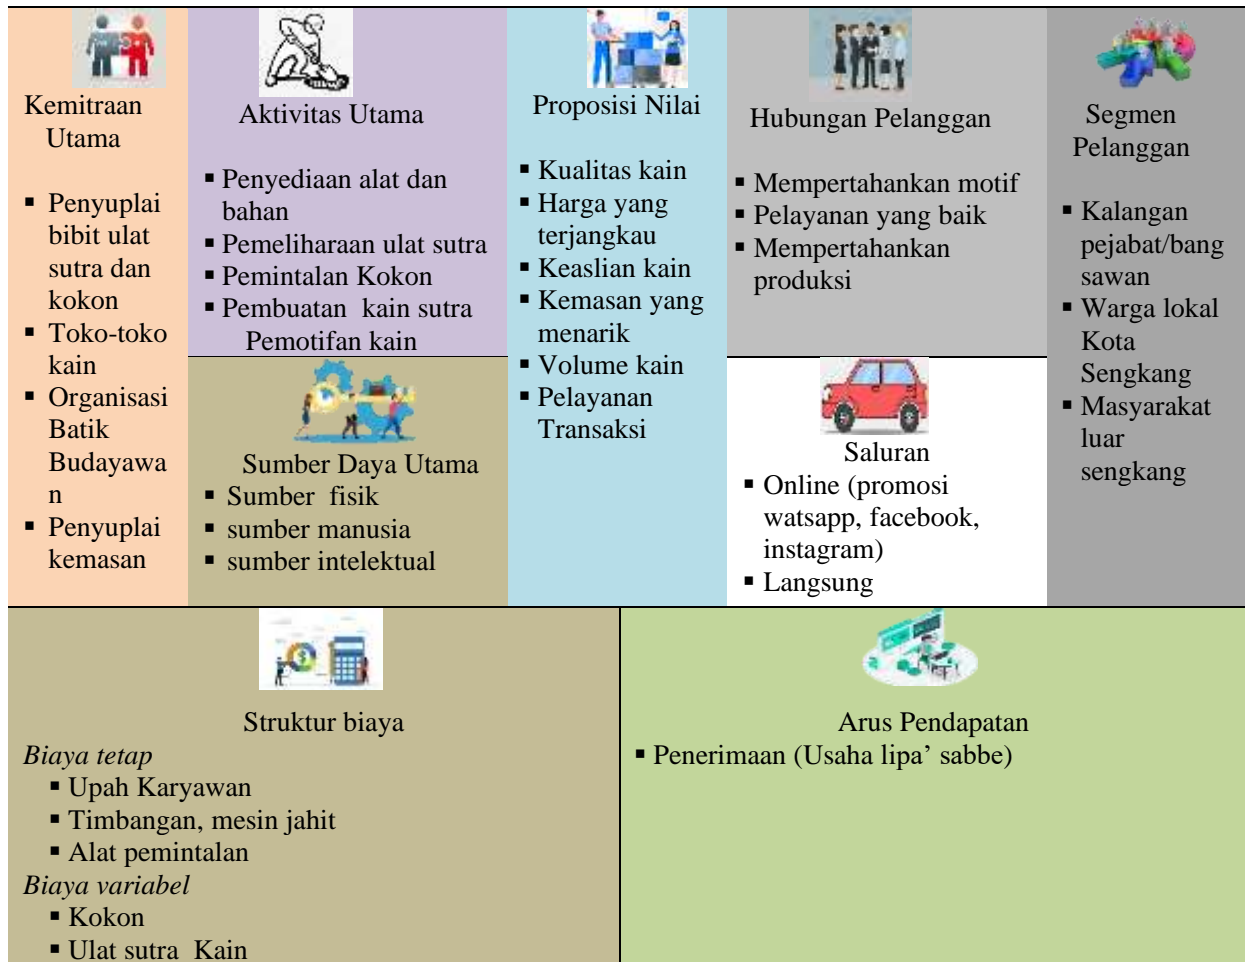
Kemitraan Utama

- Penyuplai bibit ulat sutra dan kokon
- Toko-toko kain
- Organisasi Batik Budayawan
- Penyuplai kemasan

Aktivitas Utama

- Penyediaan alat dan bahan
- Pemeliharaan ulat sutra
- Pemintalan Kokon
- Pembuatan kain sutra Pemotifan kain

Sumber Daya Utama

- Sumber fisik
- sumber manusia
- sumber intelektual

Proposisi Nilai

- Kualitas kain
- Harga yang terjangkau
- Keaslian kain
- Kemasan yang menarik
- Volume kain
- Pelayanan Transaksi

Hubungan Pelanggan

- Mempertahankan motif
- Pelayanan yang baik
- Mempertahankan produksi

Saluran

- Online (promosi watsapp, facebook, instagram)
- Langsung

Segmen Pelanggan

- Kalangan pejabat/bangsawan
- Warga lokal Kota Sengkang
- Masyarakat luar sengkang

Struktur biaya

*Biaya tetap*
- Upah Karyawan
- Timbangan, mesin jahit
- Alat pemintalan

*Biaya variabel*
- Kokon
- Ulat sutra Kain

Arus Pendapatan

- Penerimaan (Usaha lipa’ sabbe)